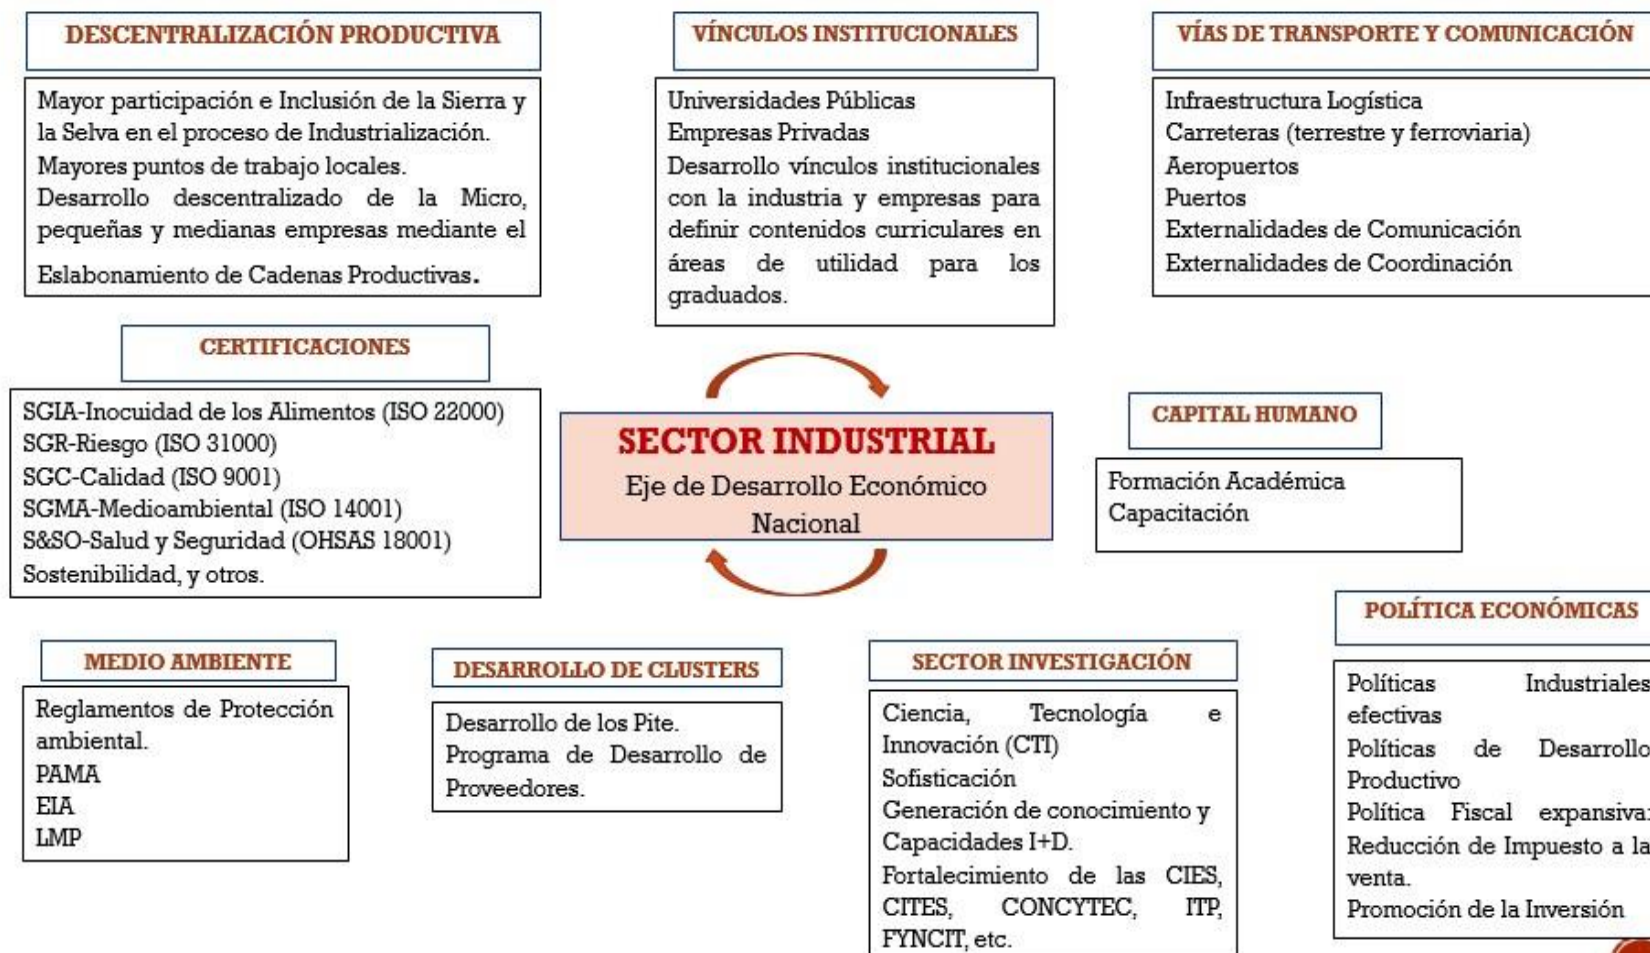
DESCENTRALIZACIÓN PRODUCTIVA

Mayor participación e Inclusión de la Sierra y la Selva en el proceso de Industrialización.
Mayores puntos de trabajo locales.
Desarrollo descentralizado de la Micro, pequeñas y medianas empresas mediante el Eslabonamiento de Cadenas Productivas.

VÍNCULOS INSTITUCIONALES

Universidades Públicas
Empresas Privadas
Desarrollo vínculos institucionales con la industria y empresas para definir contenidos curriculares en áreas de utilidad para los graduados.

VÍAS DE TRANSPORTE Y COMUNICACIÓN

Infraestructura Logística
Carreteras (terrestre y ferroviaria)
Aeropuertos
Puertos
Externalidades de Comunicación
Externalidades de Coordinación

CERTIFICACIONES

SGIA-Inocuidad de los Alimentos (ISO 22000)
SGR-Riesgo (ISO 31000)
SGC-Calidad (ISO 9001)
SGMA-Medioambiental (ISO 14001)
S&SO-Salud y Seguridad (OHSAS 18001)
Sostenibilidad, y otros.

SECTOR INDUSTRIAL
Eje de Desarrollo Económico Nacional

CAPITAL HUMANO

Formación Académica
Capacitación

POLÍTICA ECONÓMICAS

Políticas Industriales efectivas
Políticas de Desarrollo Productivo
Política Fiscal expansiva
Reducción de Impuesto a la venta.
Promoción de la Inversión

MEDIO AMBIENTE

Reglamentos de Protección ambiental.
PAMA
EIA
LMP

DESARROLLO DE CLUSTERS

Desarrollo de los Pite.
Programa de Desarrollo de Proveedores.

SECTOR INVESTIGACIÓN

Ciencia, Tecnología e Innovación (CTI)
Sofisticación
Generación de conocimiento y Capacidades I+D.
Fortalecimiento de las CIES, CITES, CONCYTEC, ITP, FYNCIT, etc.